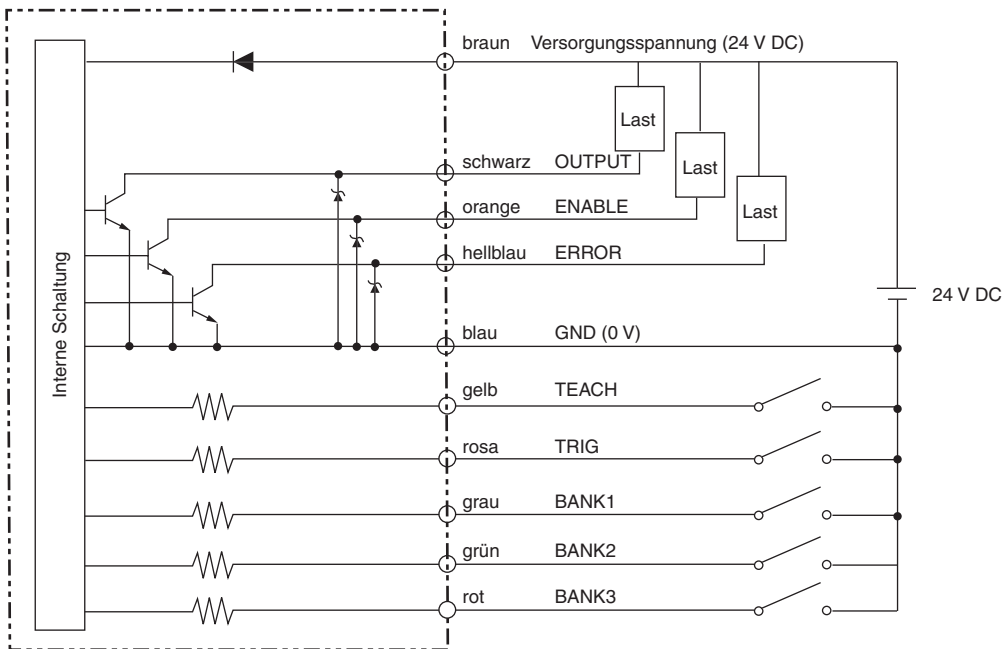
Interne Schaltung

braun Versorgungsspannung (24 V DC)

Last

Last

Last

schwarz OUTPUT

orange ENABLE

hellblau ERROR

24 V DC

blau GND (0 V)

gelb TEACH

rosa TRIG

grau BANK1

grün BANK2

rot BANK3